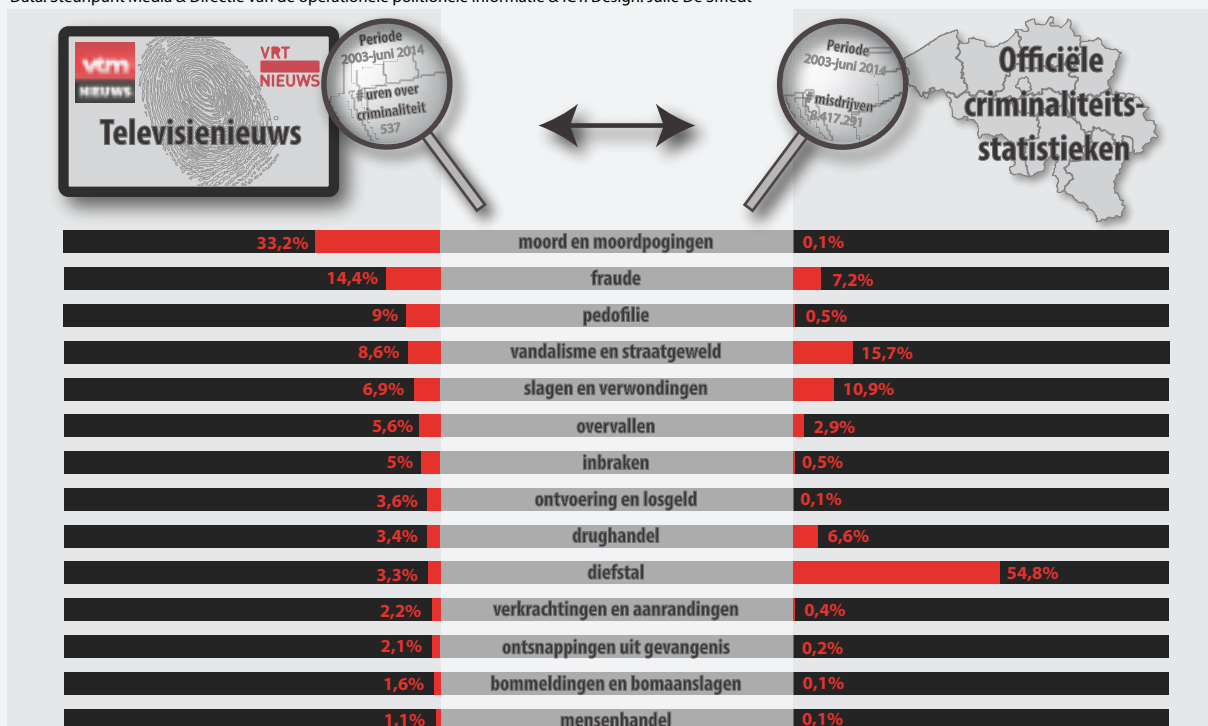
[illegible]

vtm NIEUWS

VRT NIEUWS

Televisienieuws

Periode 2003-juni 2014

# uren over criminaliteit 537

Periode 2003-juni 2014

# misdrijven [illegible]

Officiële criminaliteits-statistieken

| Televisienieuws | | Officiële criminaliteitsstatistieken |
|---|---|---|
| 33,2% | moord en moordpogingen | 0,1% |
| 14,4% | fraude | 7,2% |
| 9% | pedofilie | 0,5% |
| 8,6% | vandalisme en straatgeweld | 15,7% |
| 6,9% | slagen en verwondingen | 10,9% |
| 5,6% | overvallen | 2,9% |
| 5% | inbraken | 0,5% |
| 3,6% | ontvoering en losgeld | 0,1% |
| 3,4% | drughandel | 6,6% |
| 3,3% | diefstal | 54,8% |
| 2,2% | verkrachtingen en aanrandingen | 0,4% |
| 2,1% | ontsnappingen uit gevangenis | 0,2% |
| 1,6% | bommeldingen en bomaanslagen | 0,1% |
| 1,1% | mensenhandel | 0,1% |